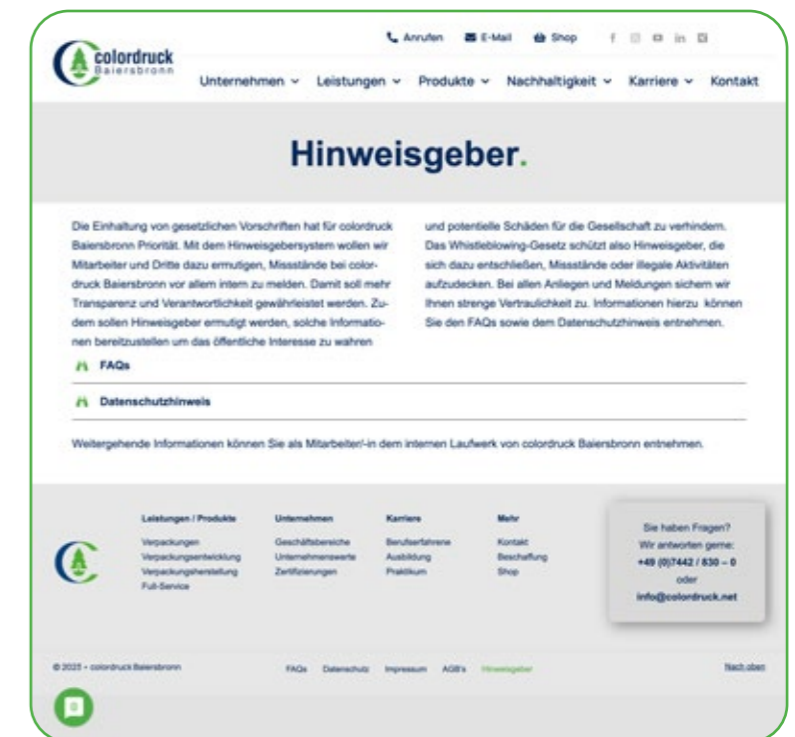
colordruck Baiersbronn

Anrufen E-Mail Shop

Unternehmen Leistungen Produkte Nachhaltigkeit Karriere Kontakt

Hinweisgeber.

Die Einhaltung von gesetzlichen Vorschriften hat für colordruck Baiersbronn Priorität. Mit dem Hinweisgebersystem wollen wir Mitarbeiter und Dritte dazu ermutigen, Missstände bei colordruck Baiersbronn vor allem intern zu melden. Damit soll mehr Transparenz und Verantwortlichkeit gewährleistet werden. Zudem sollen Hinweisgeber ermutigt werden, solche Informationen bereitzustellen um das öffentliche Interesse zu wahren

und potentielle Schäden für die Gesellschaft zu verhindern. Das Whistleblowing-Gesetz schützt also Hinweisgeber, die sich dazu entschließen, Missstände oder illegale Aktivitäten aufzudecken. Bei allen Anliegen und Meldungen sichern wir Ihnen strenge Vertraulichkeit zu. Informationen hierzu können Sie den FAQs sowie dem Datenschutzhinweis entnehmen.

FAQs

Datenschutzhinweis

Weitergehende Informationen können Sie als Mitarbeiter/-in dem internen Laufwerk von colordruck Baiersbronn entnehmen.

Leistungen / Produkte
Verpackungen
Verpackungsentwicklung
Verpackungsherstellung
Full-Service

Unternehmen
Geschäftsbereiche
Unternehmenswerte
Zertifizierungen

Karriere
Berufserfahrene
Ausbildung
Praktikum

Mehr
Kontakt
Beschaffung
Shop

Sie haben Fragen?
Wir antworten gerne:
+49 (0)7442 / 830 – 0
oder
info@colordruck.net

© 2025 • colordruck Baiersbronn

FAQs Datenschutz Impressum AGB's Hinweisgeber

Nach oben